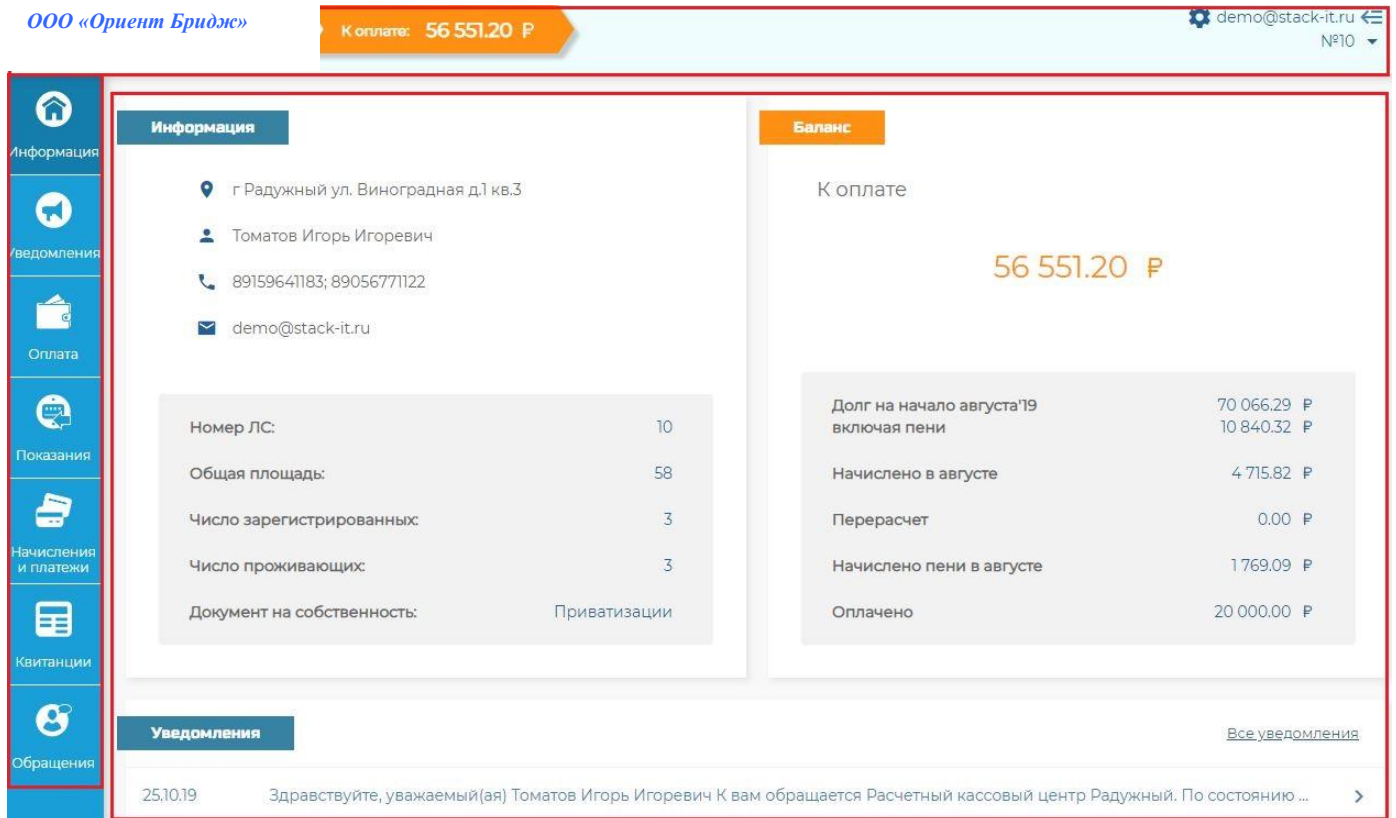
ООО «Ориент Бридж»

К оплате: 56 551.20 ₽

demo@stack-it.ru
№10

Информация
Уведомления
Оплата
Показания
Начисления и платежи
Квитанции
Обращения

Информация

г Радужный ул. Виноградная д.1 кв.3

Томатов Игорь Игоревич

89159641183; 89056771122

demo@stack-it.ru

| | |
|---|---|
| Номер ЛС: | 10 |
| Общая площадь: | 58 |
| Число зарегистрированных: | 3 |
| Число проживающих: | 3 |
| Документ на собственность: | Приватизации |

Баланс

К оплате

56 551.20 ₽

| | |
|---|---|
| Долг на начало августа'19 включая пени | 70 066.29 ₽ 10 840.32 ₽ |
| Начислено в августе | 4 715.82 ₽ |
| Перерасчет | 0.00 ₽ |
| Начислено пени в августе | 1 769.09 ₽ |
| Оплачено | 20 000.00 ₽ |

Уведомления

Все уведомления

25.10.19 Здравствуйте, уважаемый(ая) Томатов Игорь Игоревич К вам обращается Расчетный кассовый центр Радужный. По состоянию ...